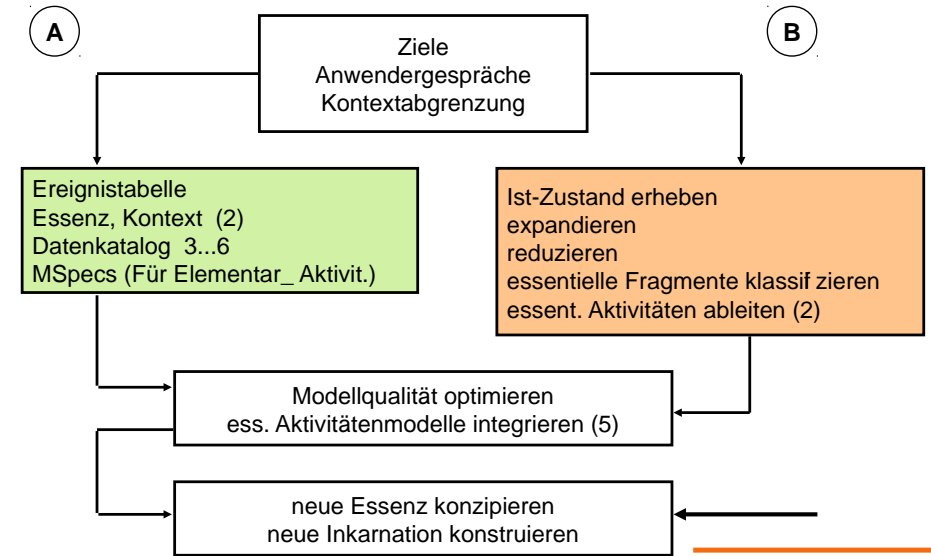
A

B

Ziele
Anwendergespräche
Kontextabgrenzung

Ereignistabelle
Essenz, Kontext (2)
Datenkatalog 3...6
MSpecs (Für Elementar_ Aktivit.)

Ist-Zustand erheben
expandieren
reduzieren
essentielle Fragmente klassif zieren
essent. Aktivitäten ableiten (2)

Modellqualität optimieren
ess. Aktivitätenmodelle integrieren (5)

neue Essenz konzipieren
neue Inkarnation konstruieren